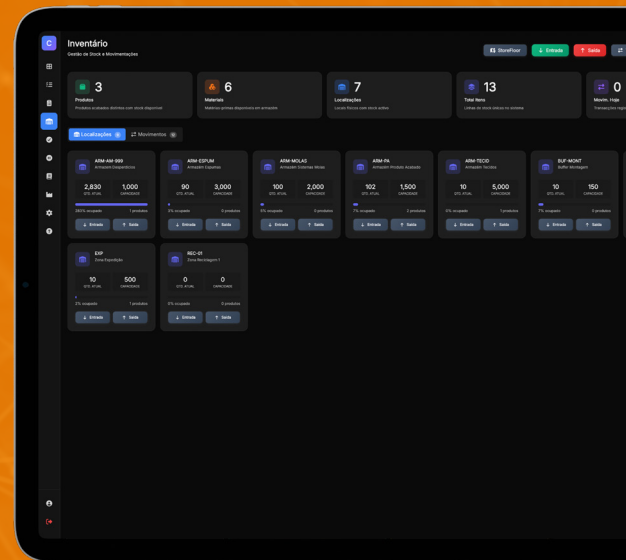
C

Inventário
Gestão de Stock e Movimentações

StoreFloor
↓ Entrada
↑ Saída

3
Produtos
Produtos acabados distintos com stock disponível

6
Materiais
Materiais-primas disponíveis em armazém

7
Localizações
Locais físicos com stock activo

13
Total Itens
Linhas de stock únicas no sistema

0
Movim. Hoje
Transações regis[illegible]

Localizações 8
Movimentos 0

ARM-AM-999
Armazém Desperdícios
2,830 STQ. ATUAL
1,000 CAPACIDADE
283% ocupado
1 produtos
↓ Entrada
↑ Saída

ARM-ESPUM
Armazém Espumas
90 STQ. ATUAL
3,000 CAPACIDADE
3% ocupado
0 produtos
↓ Entrada
↑ Saída

ARM-MOLAS
Armazém Sistemas Molas
100 STQ. ATUAL
2,000 CAPACIDADE
5% ocupado
0 produtos
↓ Entrada
↑ Saída

ARM-PA
Armazém Produto Acabado
102 STQ. ATUAL
1,500 CAPACIDADE
7% ocupado
2 produtos
↓ Entrada
↑ Saída

ARM-TECID
Armazém Tecidos
10 STQ. ATUAL
5,000 CAPACIDADE
0% ocupado
1 produtos
↓ Entrada
↑ Saída

SUP-MONT
Buffer Montagem
10 STQ. ATUAL
150 CAPACIDADE
7% ocupado
0 produtos
↓ Entrada
↑ Saída

EXP
Zona Expedição
10 STQ. ATUAL
500 CAPACIDADE
2% ocupado
1 produtos
↓ Entrada
↑ Saída

REC-01
Zona Recebimento 1
0 STQ. ATUAL
0 CAPACIDADE
0% ocupado
0 produtos
↓ Entrada
↑ Saída